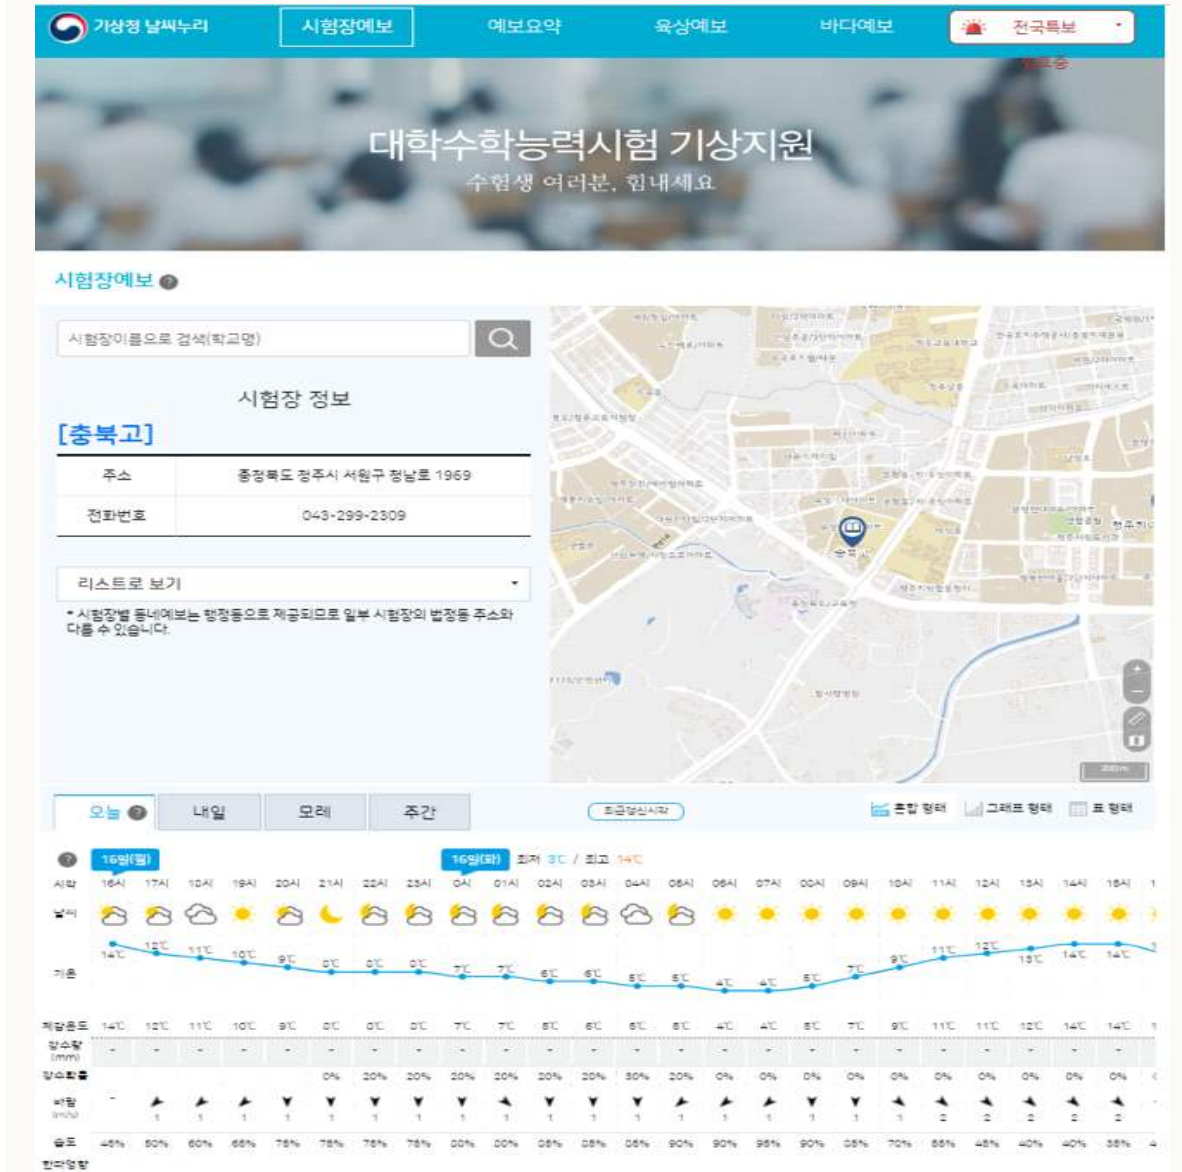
기상청 날씨누리 시험장예보 예보요약 육상예보 바다예보 전국특보

대학수학능력시험 기상지원

수험생 여러분, 힘내세요

시험장예보

시험장이름으로 검색(학교명)

시험장 정보

[충북고]

| 주소 | 충청북도 청주시 서원구 청남로 1969 |
|---|---|
| 전화번호 | 043-299-2309 |

리스트로 보기

* 시험장별 동네예보는 행정동으로 제공되므로 일부 시험장의 법정동 주소와 다를 수 있습니다.

오늘 내일 모레 주간

최근갱신시각

혼합 형태 그래프 형태 표 형태

16일(월) 16일(화) 최저 3℃ / 최고 14℃

| 시각 | 16시 | 17시 | 18시 | 19시 | 20시 | 21시 | 22시 | 23시 | 0시 | 01시 | 02시 | 03시 | 04시 | 05시 | 06시 | 07시 | 08시 | 09시 | 10시 | 11시 | 12시 | 13시 | 14시 | 15시 |
|---|---|---|---|---|---|---|---|---|---|---|---|---|---|---|---|---|---|---|---|---|---|---|---|---|
| 날씨 | | | | | | | | | | | | | | | | | | | | | | | | |
| 기온 | 14℃ | 12℃ | 11℃ | 10℃ | 9℃ | 8℃ | 8℃ | 8℃ | 7℃ | 7℃ | 6℃ | 6℃ | 5℃ | 5℃ | 4℃ | 4℃ | 5℃ | 7℃ | 9℃ | 11℃ | 12℃ | 13℃ | 14℃ | 14℃ |
| 체감온도 | 14℃ | 12℃ | 11℃ | 10℃ | 9℃ | 8℃ | 8℃ | 8℃ | 7℃ | 7℃ | 6℃ | 6℃ | 5℃ | 5℃ | 4℃ | 4℃ | 5℃ | 7℃ | 9℃ | 11℃ | 11℃ | 12℃ | 14℃ | 14℃ |
| 강수량 (mm) | - | - | - | - | - | - | - | - | - | - | - | - | - | - | - | - | - | - | - | - | - | - | - | - |
| 강수확률 | - | | | | | 0% | 20% | 20% | 20% | 20% | 20% | 20% | 30% | 20% | 0% | 0% | 0% | 0% | 0% | 0% | 0% | 0% | 0% | 0% |
| 바람 (m/s) | - | 1 | 1 | 1 | 1 | 1 | 1 | 1 | 1 | 1 | 1 | 1 | 1 | 1 | 1 | 1 | 1 | 1 | 1 | 2 | 2 | 2 | 2 | 2 |
| 습도 | 45% | 50% | 60% | 65% | 75% | 75% | 75% | 75% | 80% | 80% | 85% | 85% | 85% | 90% | 90% | 95% | 90% | 85% | 70% | 55% | 45% | 40% | 40% | 35% |

한파영향